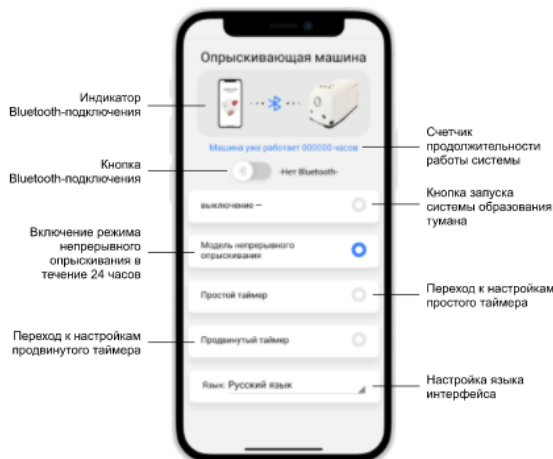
Опрыскивающая машина

Индикатор Bluetooth-подключения

Машина уже работает 000000 часов

Счетчик продолжительности работы системы

Кнопка Bluetooth-подключения

-Нет Bluetooth-

выключение –

Кнопка запуска системы образования тумана

Включение режима непрерывного опрыскивания в течение 24 часов

Модель непрерывного опрыскивания

Простой таймер

Переход к настройкам простого таймера

Переход к настройкам продвинутого таймера

Продвинутый таймер

Язык: Русский язык

Настройка языка интерфейса